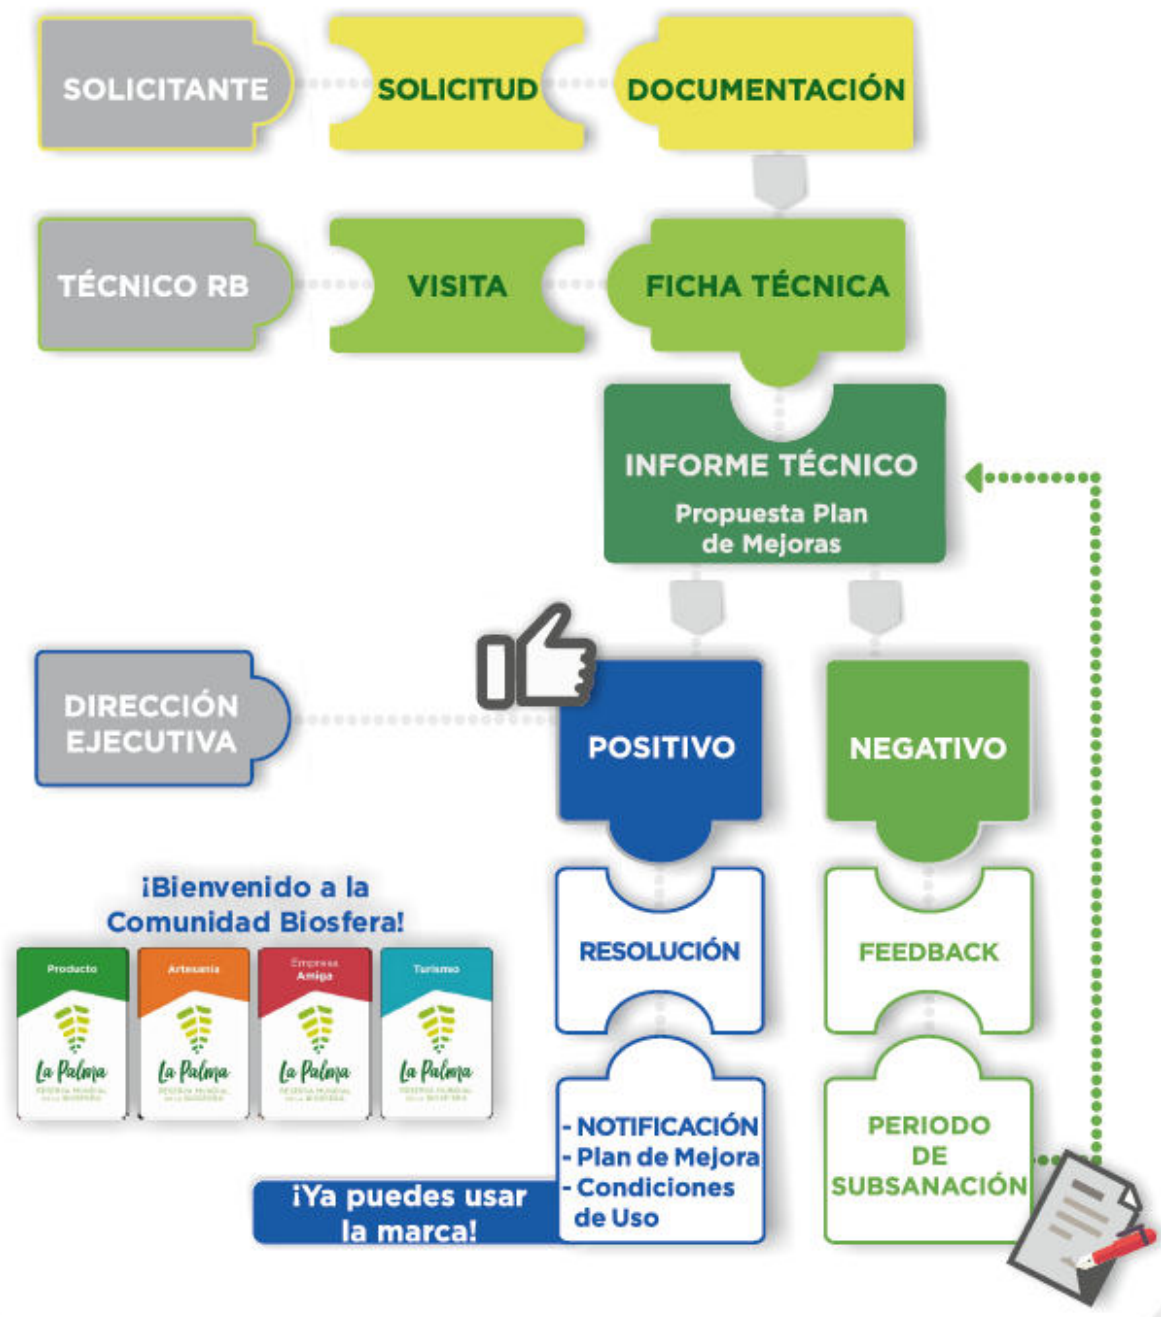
SOLICITANTE
SOLICITUD
DOCUMENTACIÓN

TÉCNICO RB
VISITA
FICHA TÉCNICA

INFORME TÉCNICO
Propuesta Plan de Mejoras

DIRECCIÓN EJECUTIVA
POSITIVO
NEGATIVO

¡Bienvenido a la Comunidad Biosfera!

Producto
Artesanía
Empresa Amiga
Turismo
La Palma
La Palma
La Palma
La Palma

RESOLUCIÓN
FEEDBACK

- NOTIFICACIÓN
- Plan de Mejora
- Condiciones de Uso

PERIODO DE SUBSANACIÓN

¡Ya puedes usar la marca!